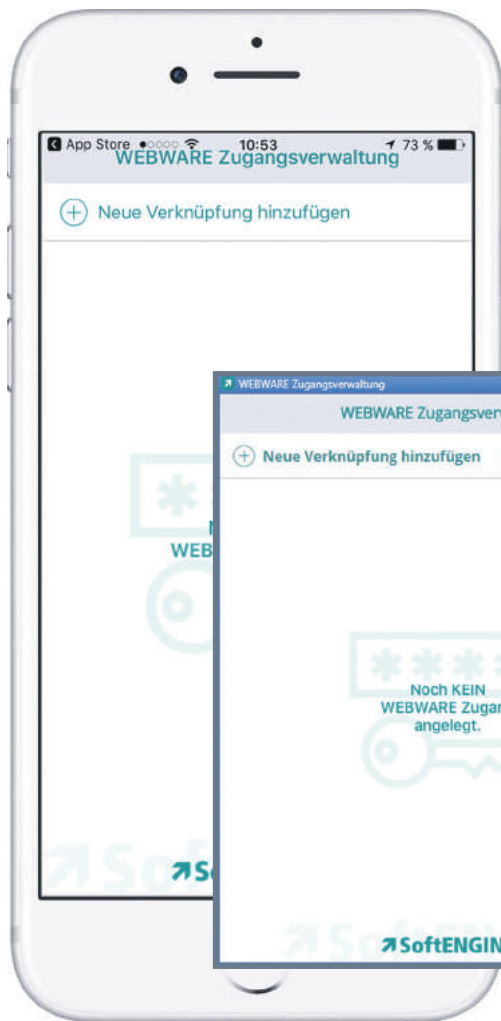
App Store 10:53 73 %
WEBWARE Zugangsverwaltung

Neue Verknüpfung hinzufügen

N
WEB

Sof

WEBWARE Zugangsverwaltung

WEBWARE Zugangsverw

Neue Verknüpfung hinzufügen

Noch KEIN
WEBWARE Zugan
angelegt.

SoftENGIN